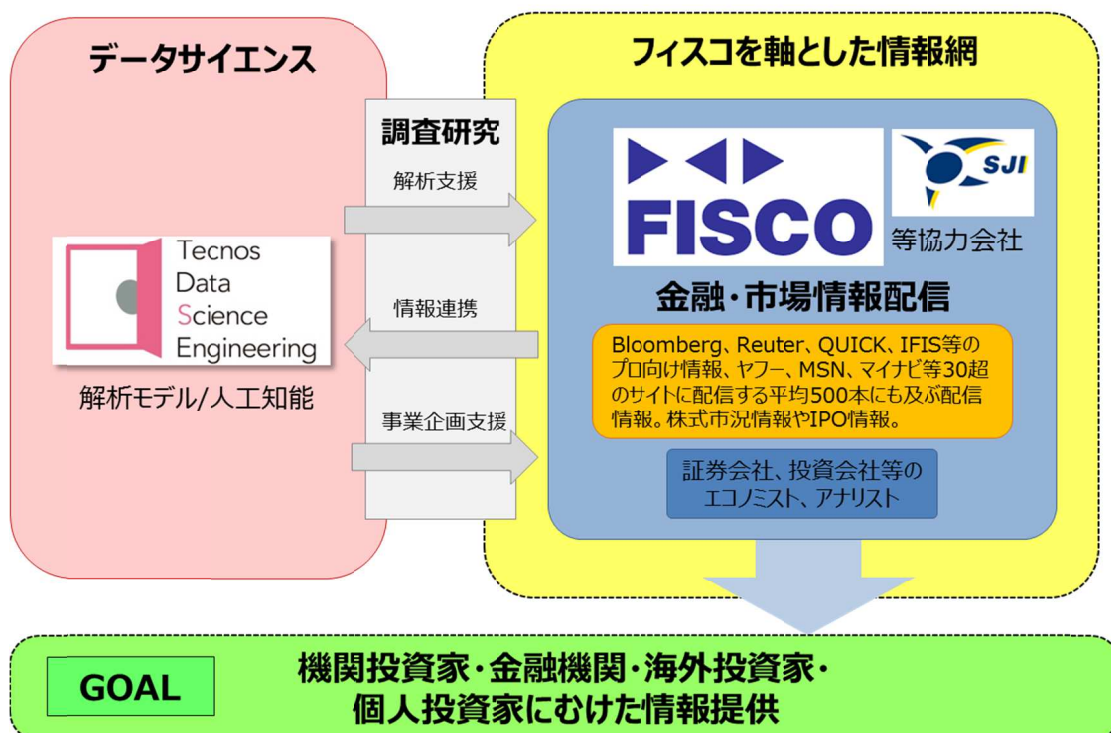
データサイエンス

Tecnos
Data
Science
Engineering

解析モデル/人工知能

調査研究

解析支援

情報連携

事業企画支援

フィスコを軸とした情報網

FISCO

SJI

等協力会社

金融・市場情報配信

Bloomberg、Reuter、QUICK、IFIS等のプロ向け情報、ヤフー、MSN、マイナビ等30超のサイトに配信する平均500本にも及ぶ配信情報。株式市況情報やIPO情報。

証券会社、投資会社等のエコノミスト、アナリスト

GOAL

機関投資家・金融機関・海外投資家・個人投資家にむけた情報提供